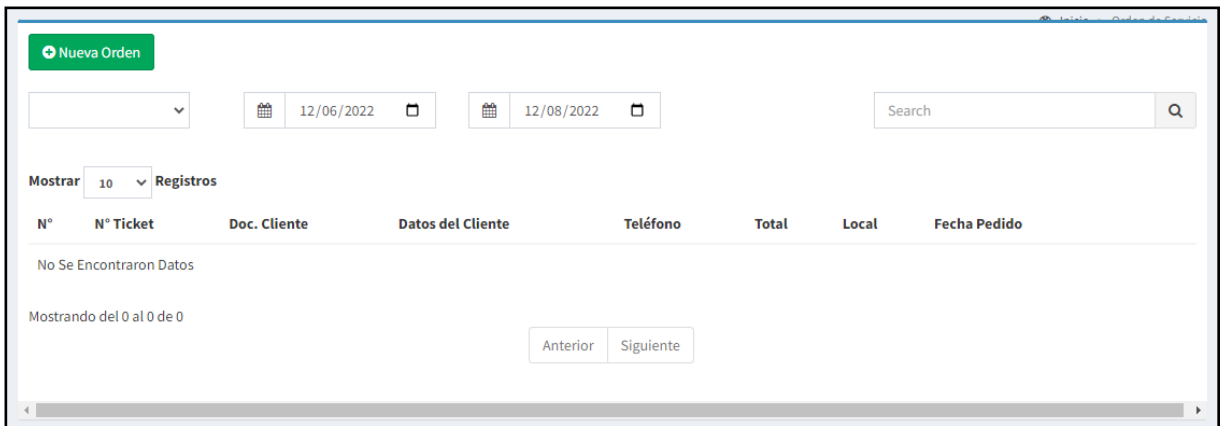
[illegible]

Nueva Orden

12/06/2022

12/08/2022

Search

Mostrar 10 Registros

| N° | N° Ticket | Doc. Cliente | Datos del Cliente | Teléfono | Total | Local | Fecha Pedido |
|---|---|---|---|---|---|---|---|
| No Se Encontraron Datos | | | | | | | |

Mostrando del 0 al 0 de 0

Anterior Siguiente